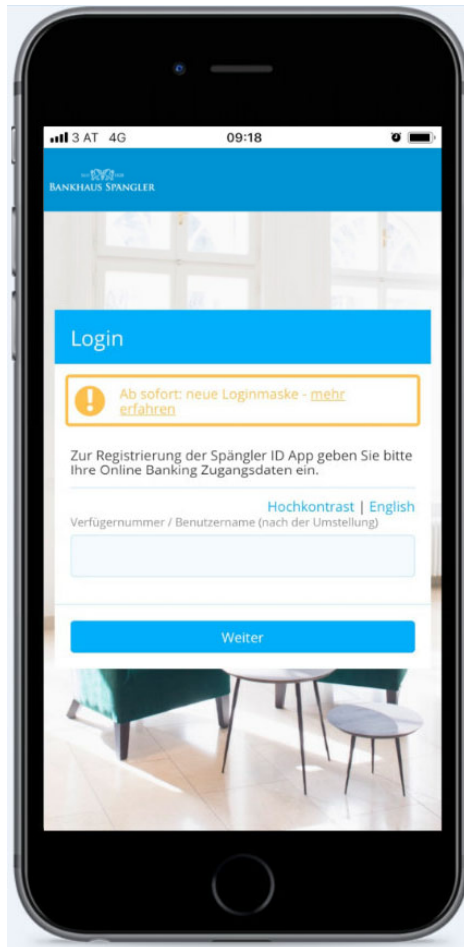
3 AT 4G 09:18

BANKHAUS SPÄNGLER

Login

Ab sofort: neue Loginmaske - mehr erfahren

Zur Registrierung der Spängler ID App geben Sie bitte Ihre Online Banking Zugangsdaten ein.

Hochkontrast | English

Verfügernummer / Benutzername (nach der Umstellung)

Weiter